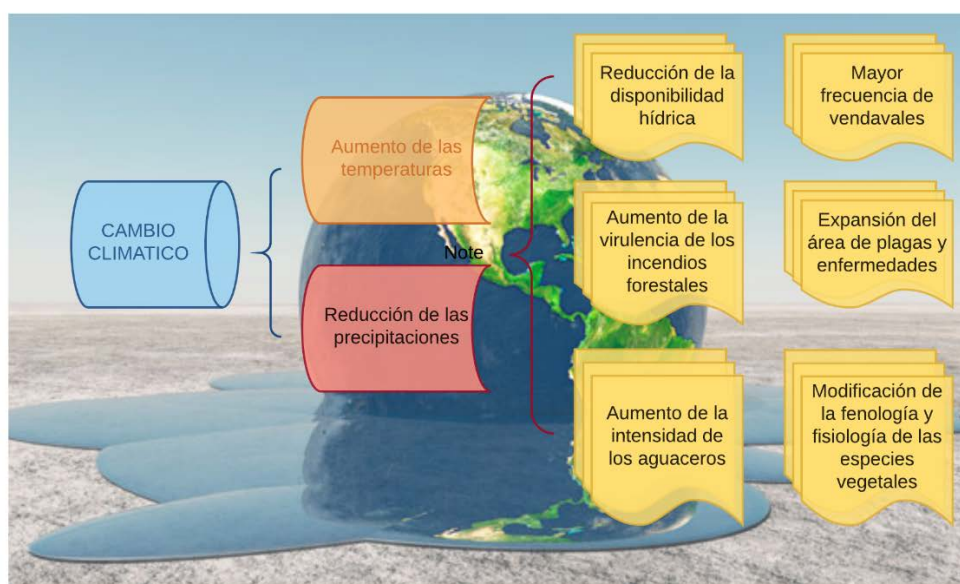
CAMBIO CLIMATICO

Aumento de las temperaturas

Reducción de las precipitaciones

Note

Reducción de la disponibilidad hídrica

Mayor frecuencia de vendavales

Aumento de la virulencia de los incendios forestales

Expansión del área de plagas y enfermedades

Aumento de la intensidad de los aguaceros

Modificación de la fenología y fisiología de las especies vegetales